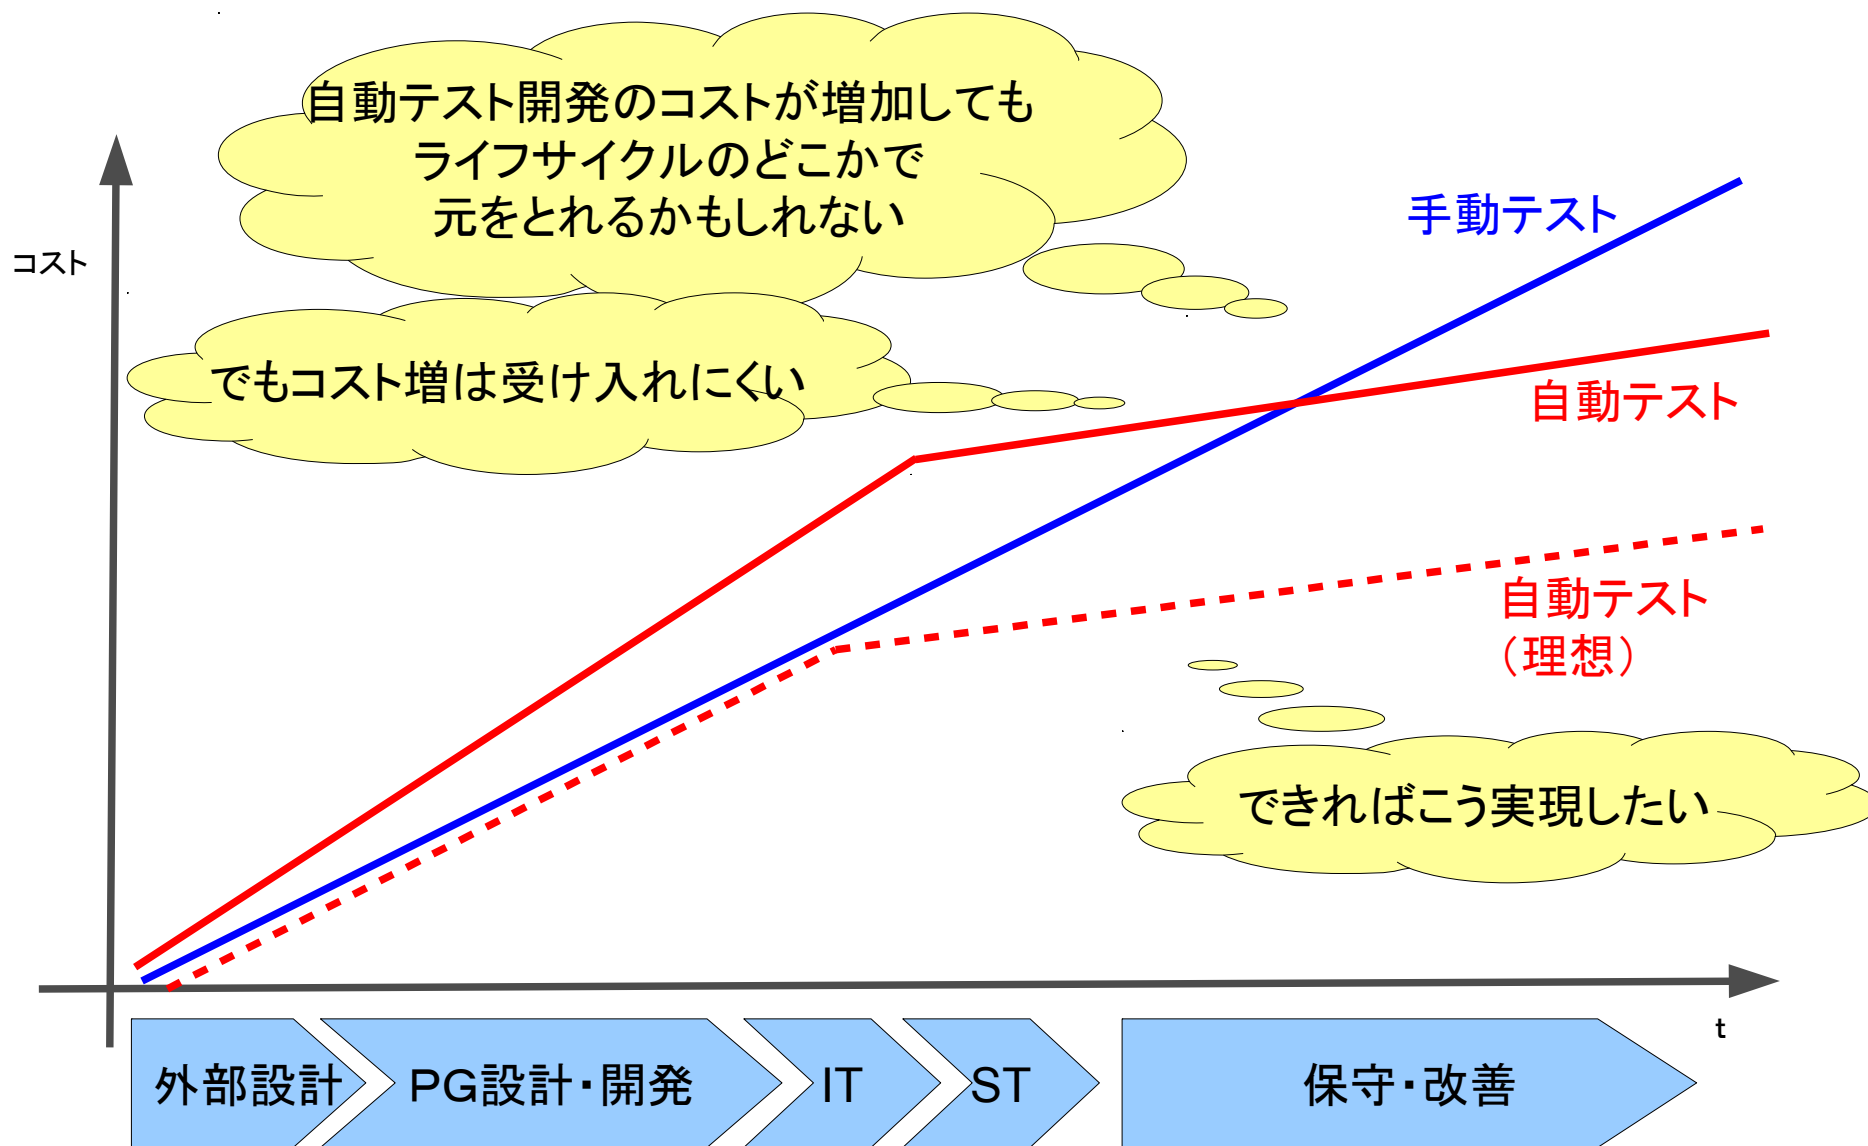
自動テスト開発のコストが増加しても
ライフサイクルのどこかで
元をとれるかもしれない

コスト

でもコスト増は受け入れにくい

手動テスト

自動テスト

自動テスト
（理想）

できればこう実現したい

t

外部設計

PG設計・開発

IT

ST

保守・改善